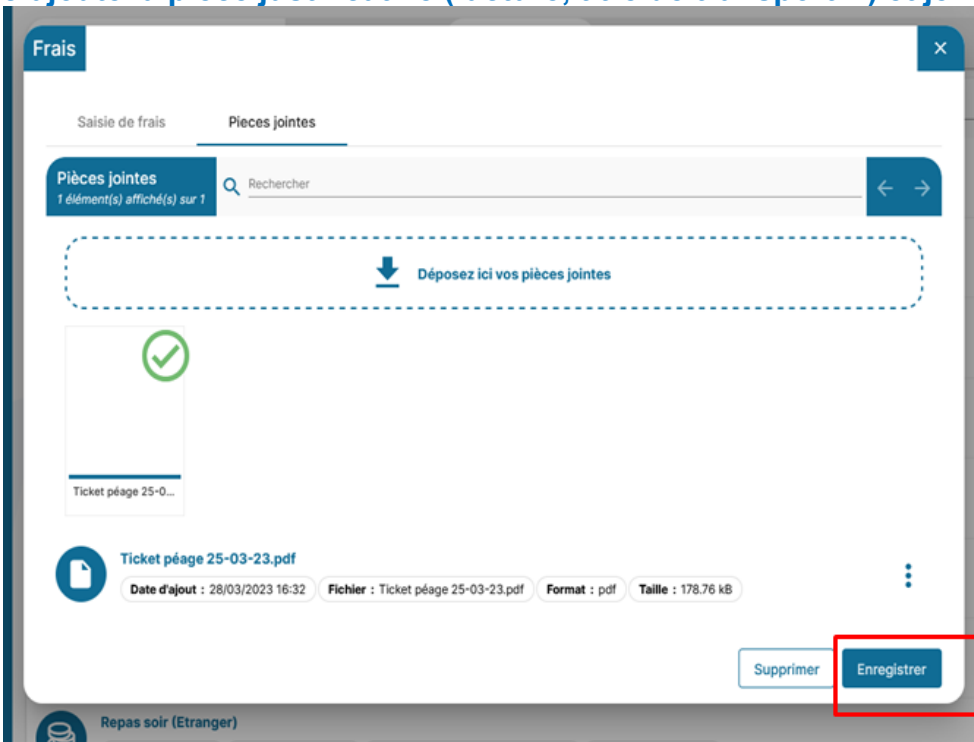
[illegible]

Frais

×

Saisie de frais

Pieces jointes

Pièces jointes
1 élément(s) affiché(s) sur 1

Rechercher

← →

Déposez ici vos pièces jointes

Ticket péage 25-0...

Ticket péage 25-03-23.pdf

Date d'ajout : 28/03/2023 16:32

Fichier : Ticket péage 25-03-23.pdf

Format : pdf

Taille : 178.76 kB

Supprimer

Enregistrer

Repas soir (Etranger)